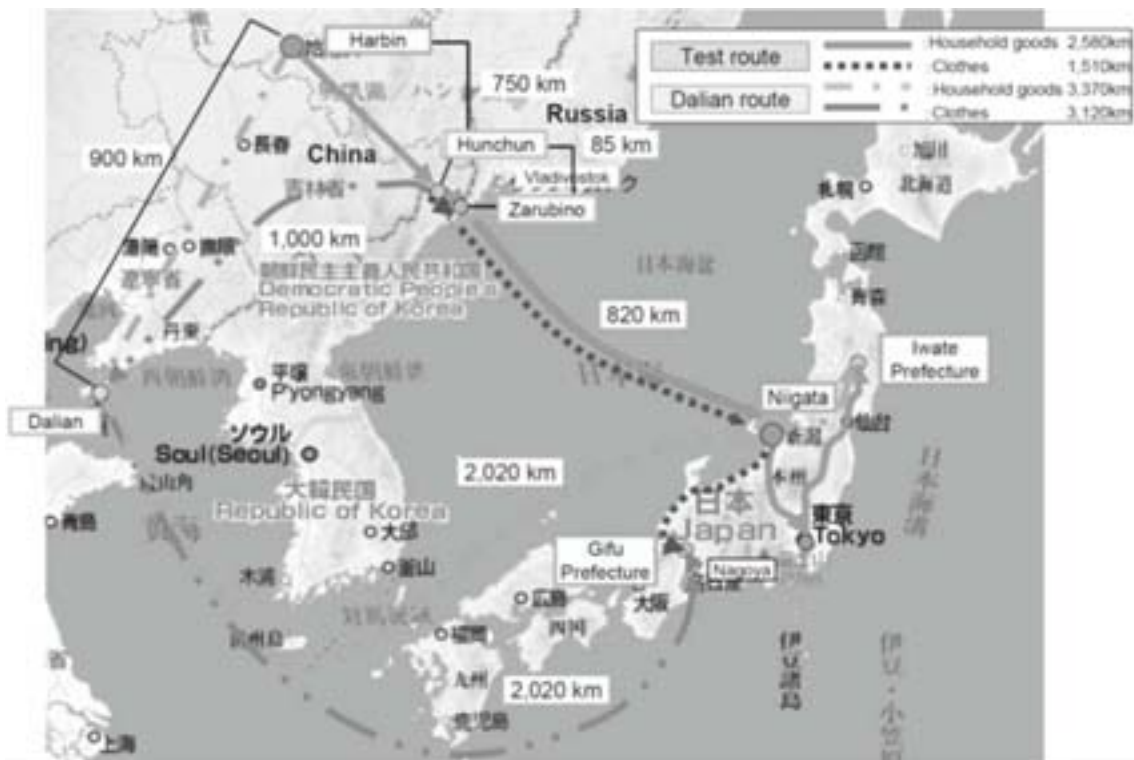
Harbin

750 km

Russia

Test route
Dalian route

Household goods 2,560km
Clothes 1,510km
Household goods 3,370km
Clothes 3,120km

900 km

長春

China

Hunchun

85 km

Vladivostok

Zarubino

旭川

札幌

北海道

吉林省

1,000 km

瀋陽

撫順

遼寧省

朝鮮民主主義人民共和国
Democratic People's Republic of Korea

日本海

函館

青森

丹東

820 km

Iwate Prefecture

平壌
Pyongyang

Dalian

Niigata

新潟

仙台

ソウル
Soul(Seoul)

2,020 km

本州

大韓民国
Republic of Korea

日本
Japan

東京
Tokyo

青島

大邱

Gifu Prefecture

Nagoya

木浦

釜山

広島

大阪

四国

福岡

済州島

九州

2,020 km

鹿児島

上海

伊豆諸島

伊豆・小笠